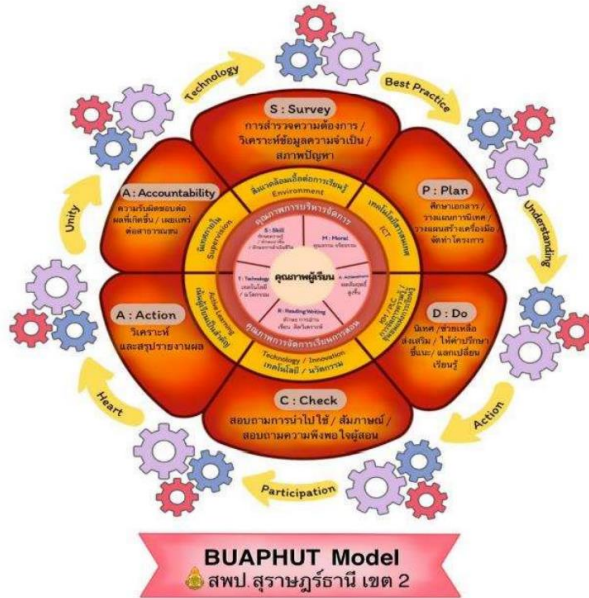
Technology

Best Practice

S : Survey
การสำรวจความต้องการ / วิเคราะห์ข้อมูลความจำเป็น / สภาพปัญหา

A : Accountability
ความรับผิดชอบต่อผลที่เกิดขึ้น / เผยแพร่ต่อสาธารณชน

P : Plan
ศึกษาเอกสาร / รวมแผนการนิเทศ / วางแผนสร้างเครื่องมือ จัดทำโครงการ

Unity

Understanding

สิ่งแวดล้อมเอื้อต่อการเรียนรู้
Environment

คุณภาพการบริหารจัดการ

นิเทศภายใน
Supervision

ICT

S : Skill

M : Moral
คุณธรรม จริยธรรม

T : Technology
เทคโนโลยี / นวัตกรรม

คุณภาพผู้เรียน

A : Achievement

R : Reading/Writing
อ่านออก เขียนได้

Active Learning

คุณภาพการจัดการเรียนการสอน

Technology / Innovation
เทคโนโลยี / นวัตกรรม

A : Action
วิเคราะห์และสรุปรายงานผล

D : Do
นิเทศ / ช่วยเหลือ ส่งเสริม / ให้คำปรึกษา ชี้แนะ / แลกเปลี่ยนเรียนรู้

C : Check
สอบถามการนำไปใช้ / สัมภาษณ์ / สอบถามความพึงพอใจผู้สอน

Heart

Action

Participation

BUAPHUT Model
สพป.สุราษฎร์ธานี เขต 2